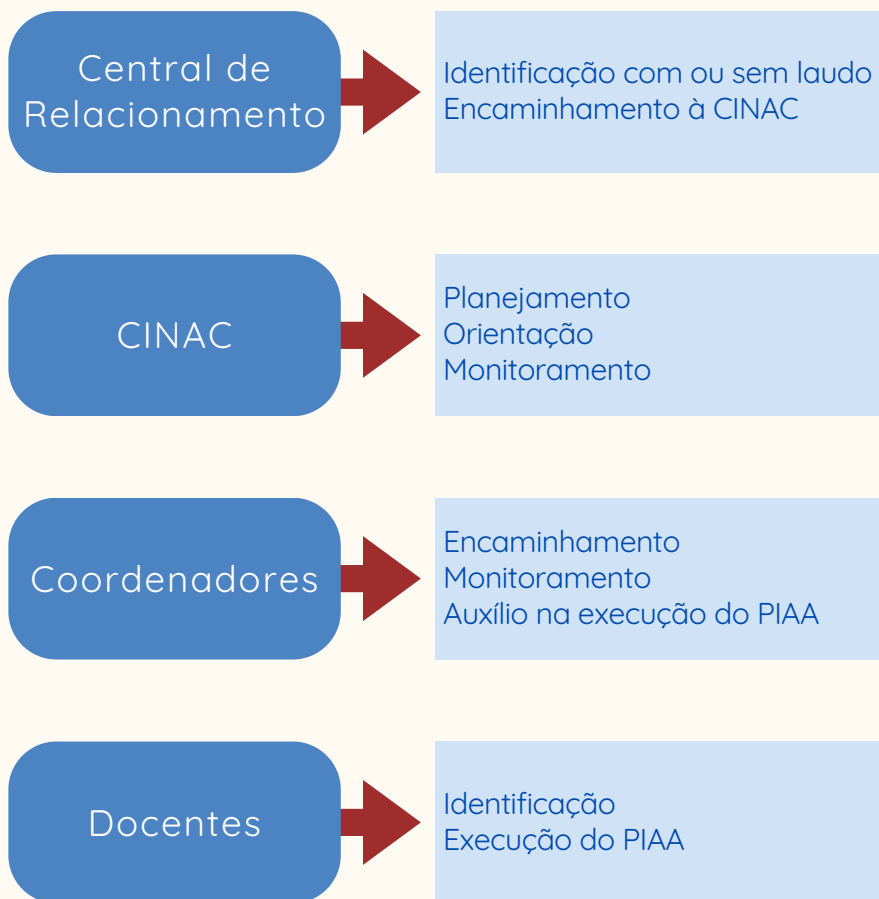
Central de Relacionamento

Identificação com ou sem laudo
Encaminhamento à CINAC

CINAC

Planejamento
Orientação
Monitoramento

Coordenadores

Encaminhamento
Monitoramento
Auxílio na execução do PIAA

Docentes

Identificação
Execução do PIAA